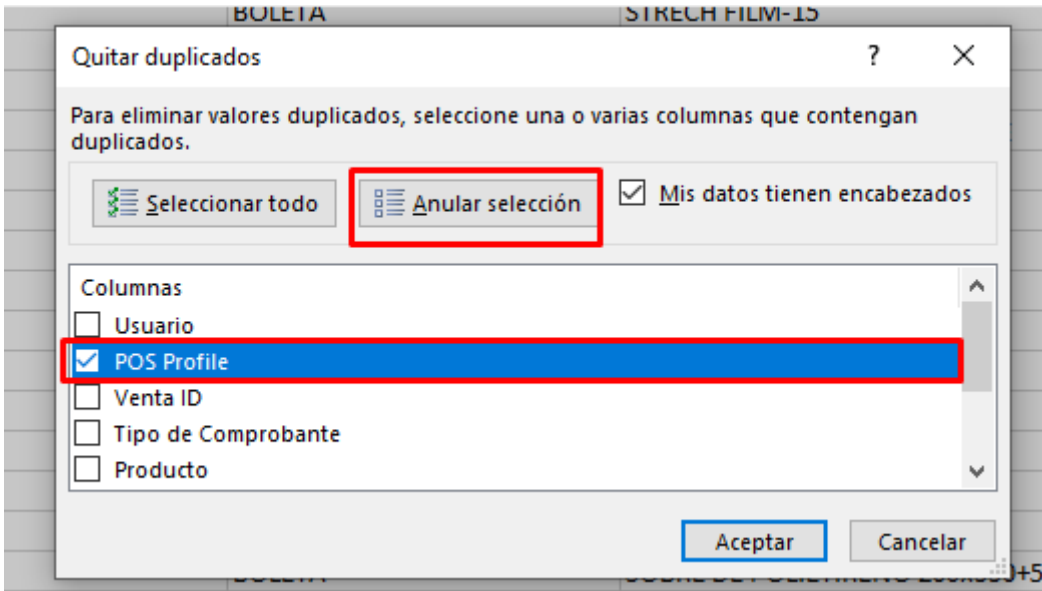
BOLETA

STRECH FILM-15

Quitar duplicados

?

X

Para eliminar valores duplicados, seleccione una o varias columnas que contengan duplicados.

Seleccionar todo

Anular selección

Mis datos tienen encabezados

Columnas

Usuario

POS Profile

Venta ID

Tipo de Comprobante

Producto

Aceptar

Cancelar

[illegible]